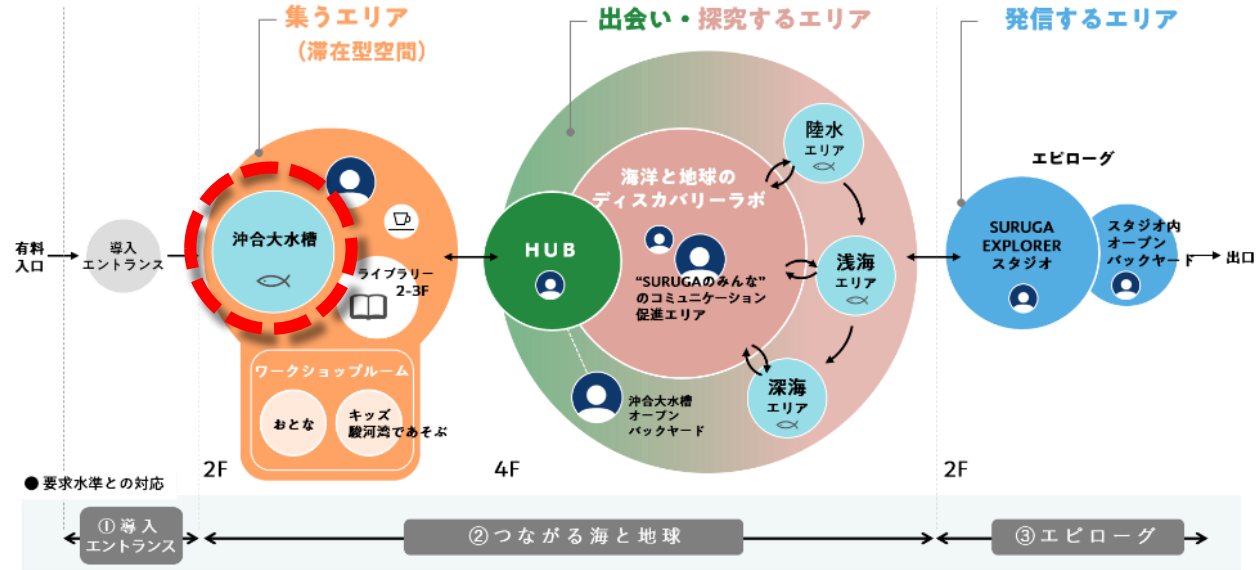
集うエリア
（滞在型空間）

出会い・探究するエリア

発信するエリア

有料
入口

導入
エントランス

沖合大水槽

ライブラリー
2-3F

ワークショップルーム

おとな

キッズ
駿河湾であそぶ

2F

HUB

海洋と地球の
ディスカバリーラボ

"SURUGAのみんな"
のコミュニケーション
促進エリア

沖合大水槽
オープン
バックヤード

陸水
エリア

浅海
エリア

深海
エリア

4F

エピローグ

SURUGA
EXPLORER
スタジオ

スタジオ内
オープン
バックヤード

出口

2F

● 要求水準との対応

①導入
エントランス

②つながる海と地球

③エピローグ